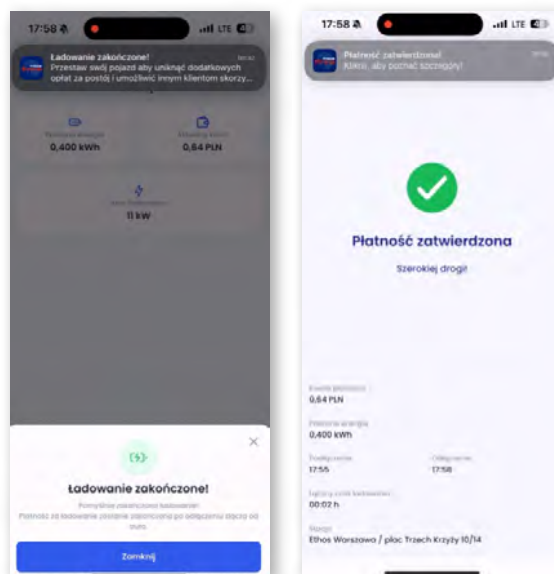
17:58 LTE

Ładowanie zakończone!
teraz
Przestaw swój pojazd aby uniknąć dodatkowych opłat za postój i umożliwić innym klientom skorzy...

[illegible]
0,400 kWh

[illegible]
0,64 PLN

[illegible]
11 kW

Ładowanie zakończone!
Pomyślnie zakończono ładowanie.
Płatność za ładowanie zostanie zakończona po odłączeniu złącza od auta.

Zamknij

17:58 LTE

Płatność zatwierdzona!
Kliknij, aby poznać szczegóły!

Płatność zatwierdzona

Szerokiej drogi!

Kwota płatności
0,64 PLN

Pobrana energia
0,400 kWh

Podłączenie
17:55

Odłączenie
17:58

Łączny czas ładowania
00:02 h

Stacja
Ethos Warszawa / plac Trzech Krzyży 10/14